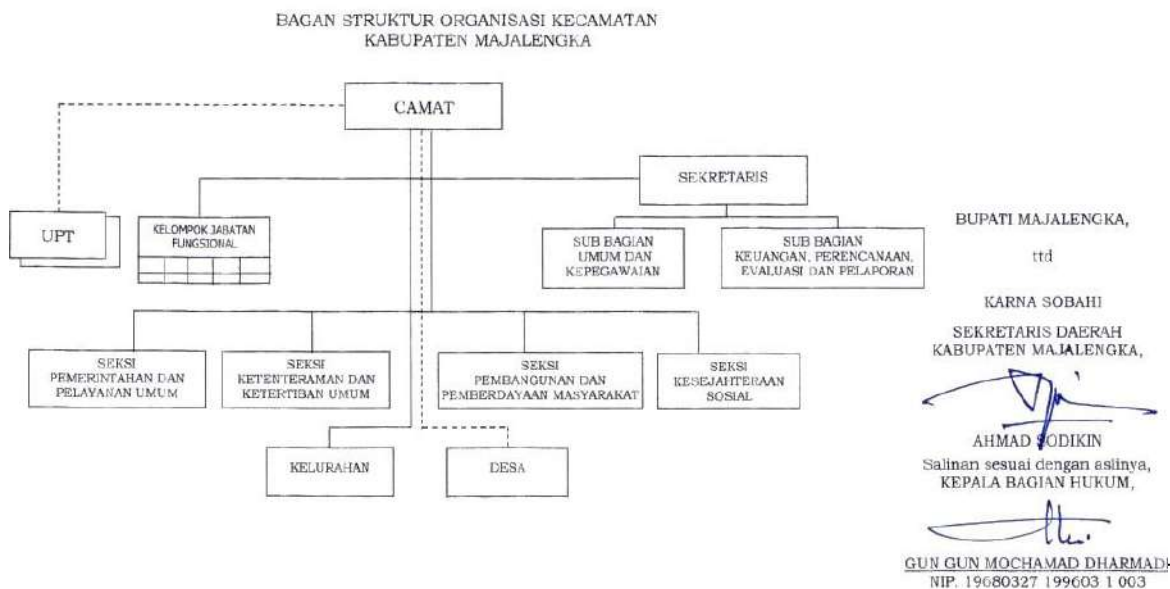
BAGAN STRUKTUR ORGANISASI KECAMATAN
KABUPATEN MAJALENGKA

CAMAT

SEKRETARIS

UPT

KELOMPOK JABATAN FUNGSIONAL

SUB BAGIAN UMUM DAN KEPEGAWAIAN

SUB BAGIAN KEUANGAN, PERENCANAAN, EVALUASI DAN PELAPORAN

SEKSI PEMERINTAHAN DAN PELAYANAN UMUM

SEKSI KETENTERAMAN DAN KETERTIBAN UMUM

SEKSI PEMBANGUNAN DAN PEMBERDAYAAN MASYARAKAT

SEKSI KESEJAHTERAAN SOSIAL

KELURAHAN

DESA

BUPATI MAJALENGKA,

ttd

KARNA SOBAHI

SEKRETARIS DAERAH
KABUPATEN MAJALENGKA,

AHMAD SODIKIN

Salinan sesuai dengan aslinya,
KEPALA BAGIAN HUKUM,

GUN GUN MOCHAMAD DHARMADI
NIP. 19680327 199603 1 003